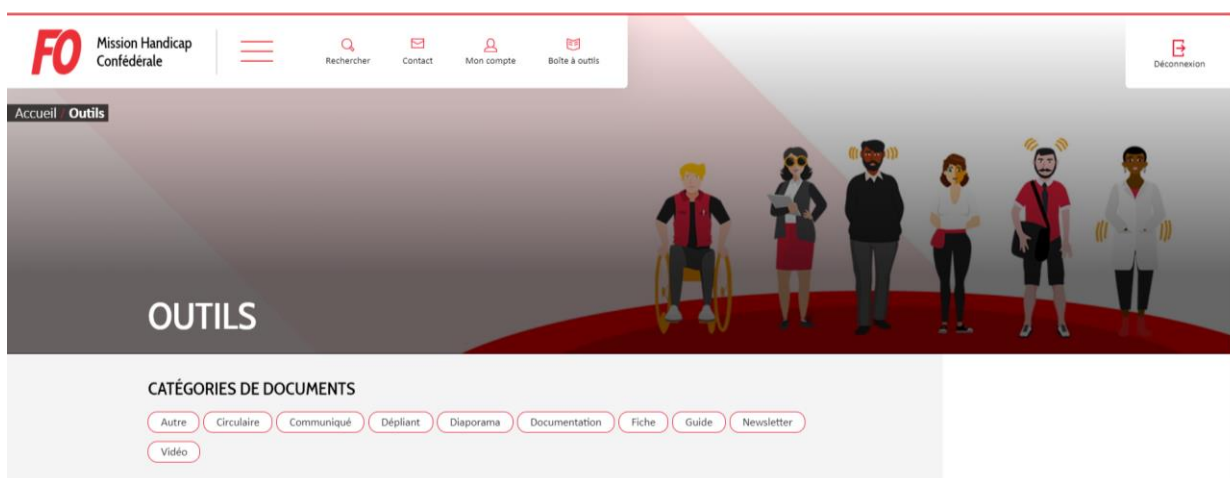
FO Mission Handicap Confédérale

Rechercher Contact Mon compte Boîte à outils

Déconnexion

Accueil / Outils

OUTILS

CATÉGORIES DE DOCUMENTS

Autre Circulaire Communiqué Dépliant Diaporama Documentation Fiche Guide Newsletter Vidéo